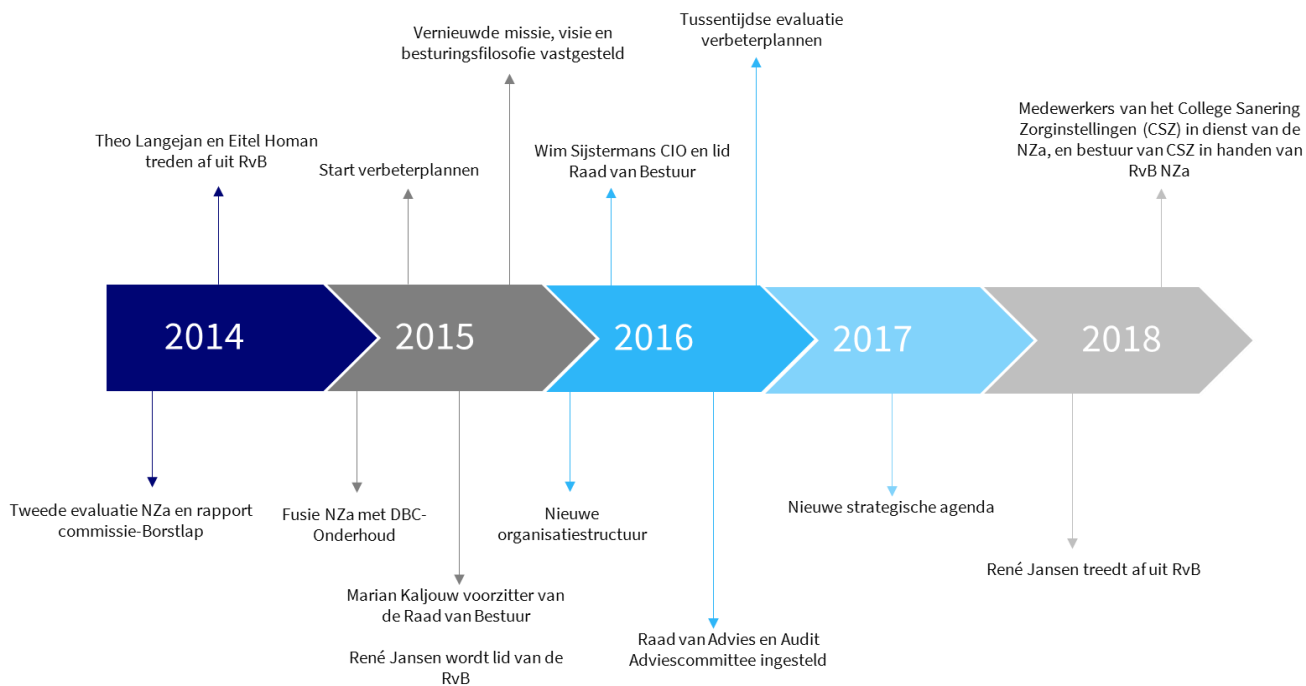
Vernieuwde missie, visie en besturingsfilosofie vastgesteld

Tussentijdse evaluatie verbeterplannen

Theo Langejan en Eitel Homan treden af uit RvB

Start verbeterplannen

Wim Sijstermans CIO en lid Raad van Bestuur

Medewerkers van het College Sanering Zorginstellingen (CSZ) in dienst van de NZa, en bestuur van CSZ in handen van RvB NZa

2014

2015

2016

2017

2018

Tweede evaluatie NZa en rapport commissie-Borstlap

Fusie NZa met DBC-Onderhoud

Nieuwe organisatiestructuur

Nieuwe strategische agenda

René Jansen treedt af uit RvB

Marian Kaljouw voorzitter van de Raad van Bestuur

René Jansen wordt lid van de RvB

Raad van Advies en Audit Adviescommittee ingesteld